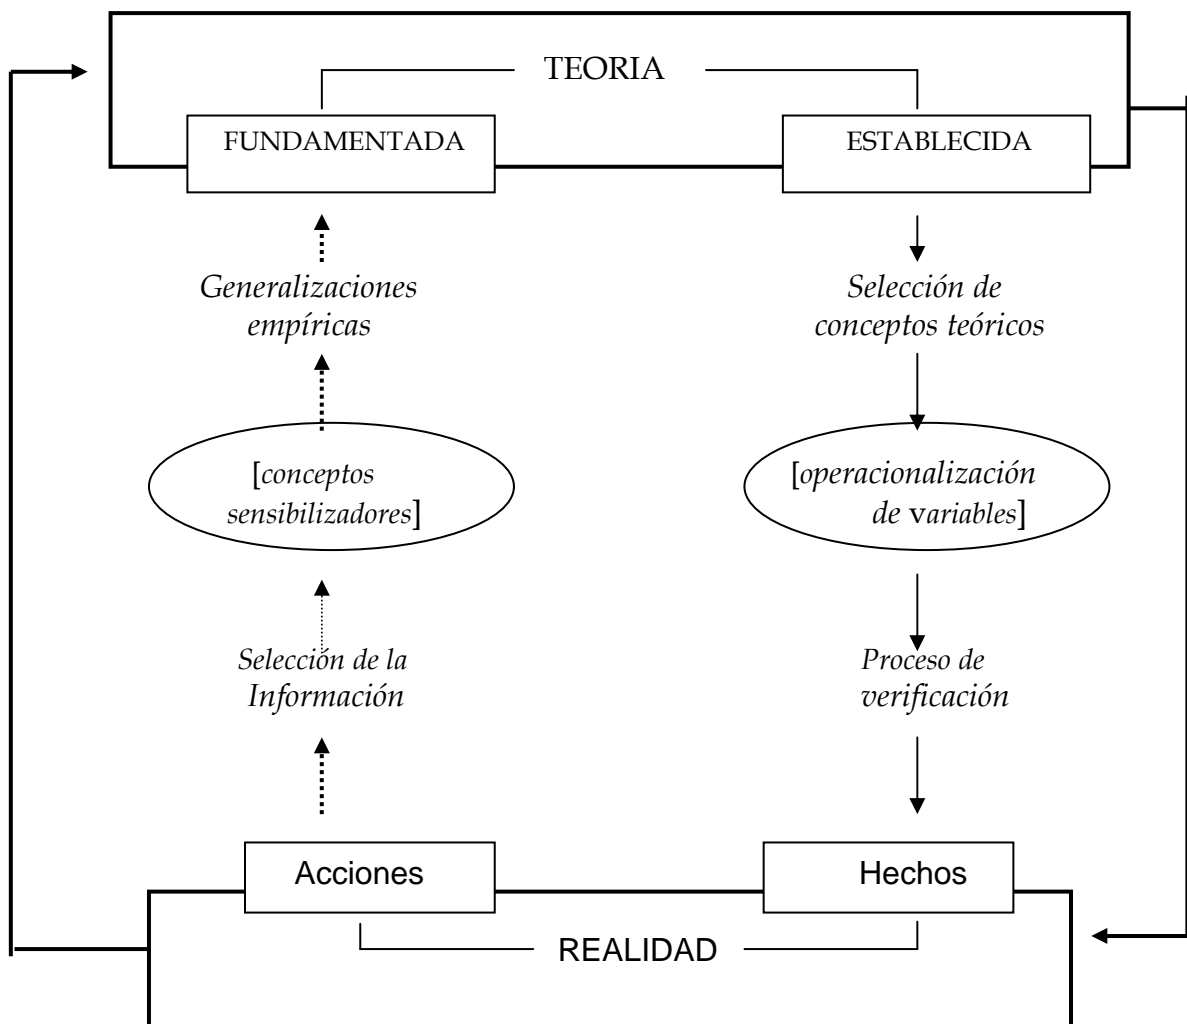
TEORIA

FUNDAMENTADA

ESTABLECIDA

Generalizaciones empíricas

Selección de conceptos teóricos

[conceptos sensibilizadores]

[operacionalización de variables]

Selección de la Información

Proceso de verificación

Acciones

Hechos

REALIDAD